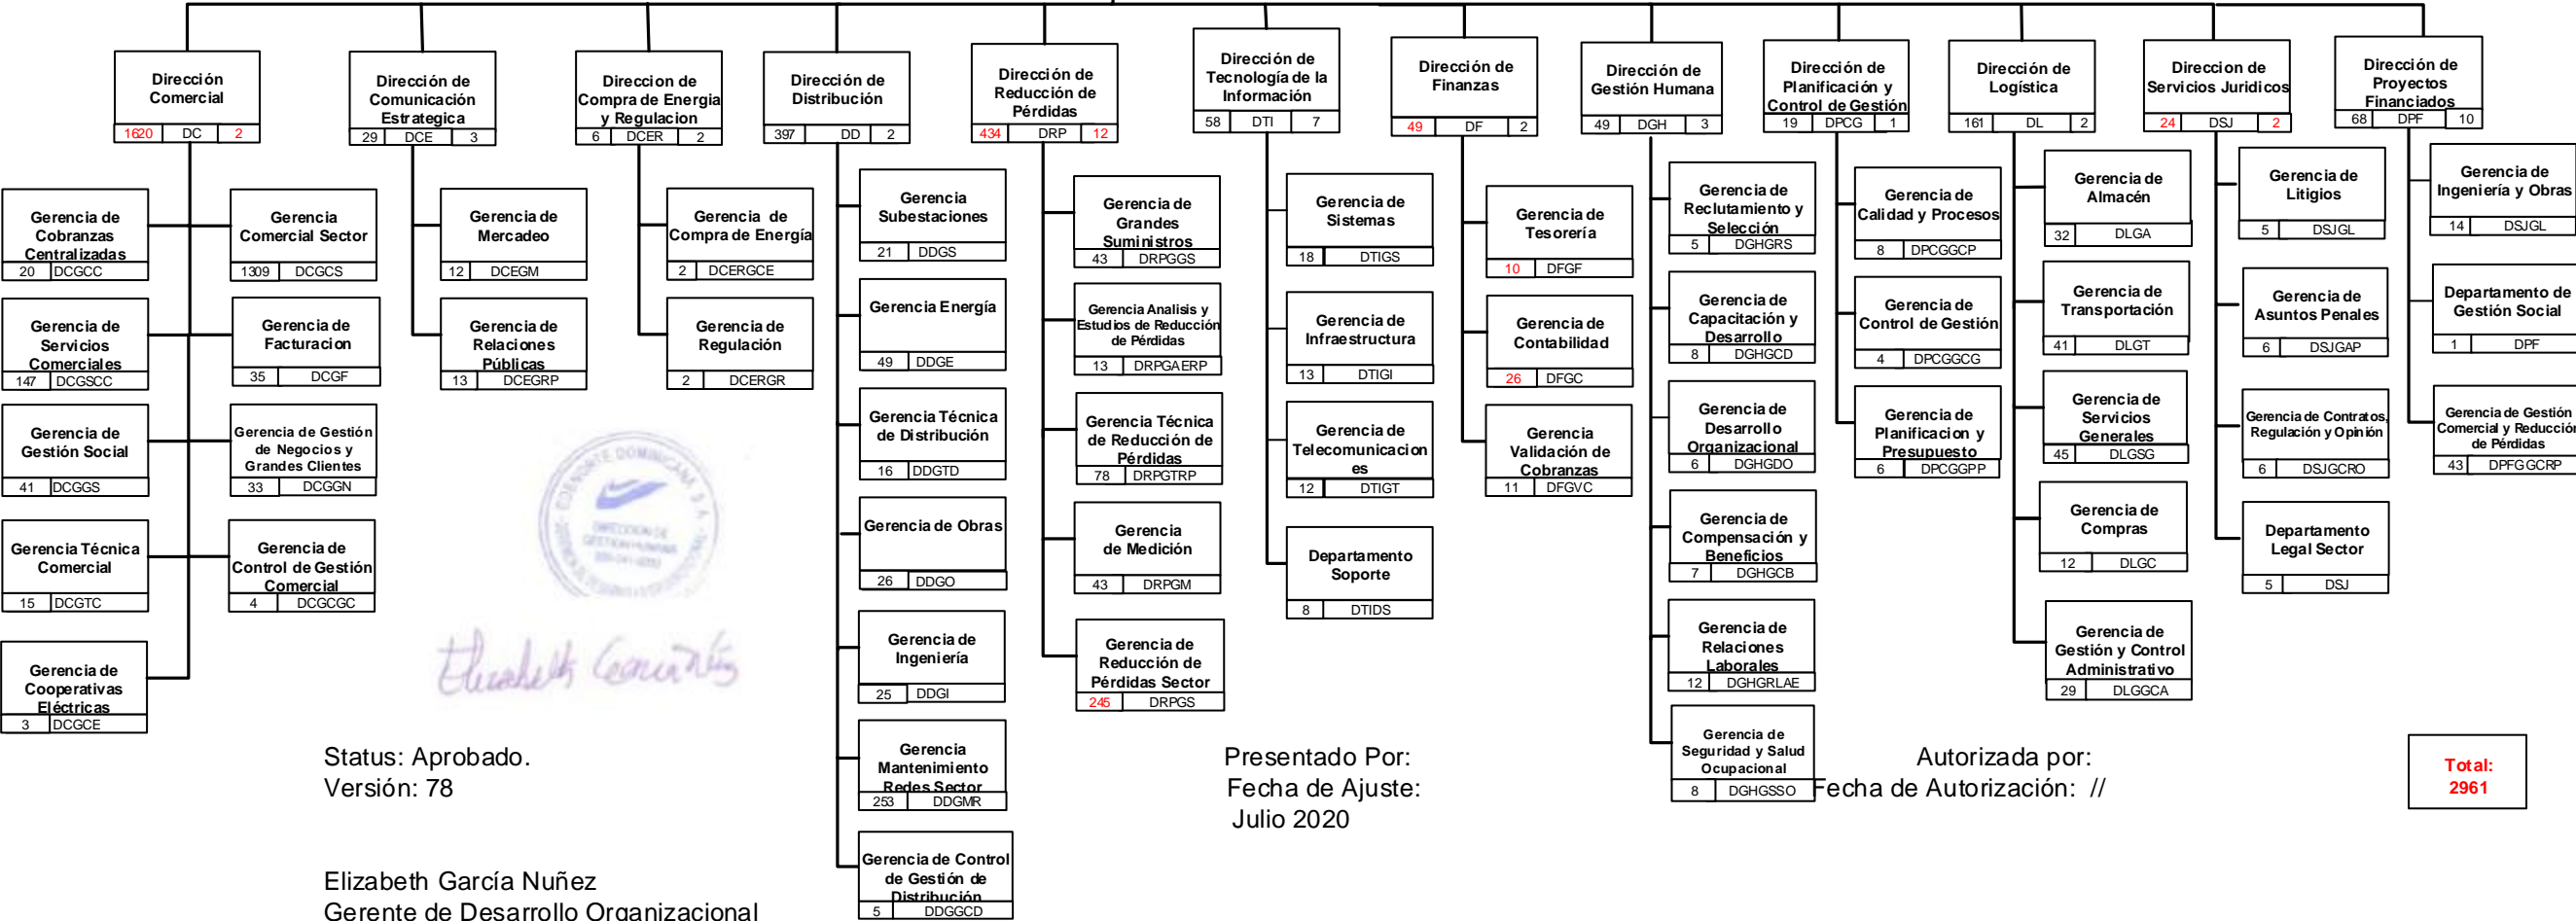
Dirección Comercial
1620 DC 2

Gerencia de Cobranzas Centralizadas
20 DCGCC

Gerencia Comercial Sector
1309 DCGCS

Gerencia de Servicios Comerciales
147 DCGSCC

Gerencia de Facturacion
35 DCGF

Gerencia de Gestión Social
41 DCGGS

Gerencia de Gestión de Negocios y Grandes Clientes
33 DCGGN

Gerencia Técnica Comercial
15 DCGTC

Gerencia de Control de Gestión Comercial
4 DCGCGC

Gerencia de Cooperativas Eléctricas
3 DCGCE

Dirección de Comunicación Estrategica
29 DCE 3

Gerencia de Mercadeo
12 DCEGM

Gerencia de Relaciones Públicas
13 DCEGRP

Direccion de Compra de Energia y Regulacion
6 DCER 2

Gerencia de Compra de Energía
2 DCERGCE

Gerencia de Regulación
2 DCERGR

Dirección de Distribución
397 DD 2

Gerencia Subestaciones
21 DDGS

Gerencia Energía
49 DDGE

Gerencia Técnica de Distribución
16 DDGTD

Gerencia de Obras
26 DDGO

Gerencia de Ingeniería
25 DDGI

Gerencia Mantenimiento Redes Sector
253 DDGMR

Gerencia de Control de Gestión de Distribución
5 DDGGCD

Dirección de Reducción de Pérdidas
434 DRP 12

Gerencia de Grandes Suministros
43 DRPGGS

Gerencia Analisis y Estudios de Reducción de Pérdidas
13 DRPGAERP

Gerencia Técnica de Reducción de Pérdidas
78 DRPGTRP

Gerencia de Medición
43 DRPGM

Gerencia de Reducción de Pérdidas Sector
245 DRPGS

Dirección de Tecnología de la Información
58 DTI 7

Gerencia de Sistemas
18 DTIGS

Gerencia de Infraestructura
13 DTIGI

Gerencia de Telecomunicaciones
12 DTIGT

Departamento Soporte
8 DTIDS

Dirección de Finanzas
49 DF 2

Gerencia de Tesorería
10 DFGF

Gerencia de Contabilidad
26 DFGC

Gerencia Validación de Cobranzas
11 DFGVC

Dirección de Gestión Humana
49 DGH 3

Gerencia de Reclutamiento y Selección
5 DGHGRS

Gerencia de Capacitación y Desarrollo
8 DGHGCD

Gerencia de Desarrollo Organizacional
6 DGHGDO

Gerencia de Compensación y Beneficios
7 DGHGCB

Gerencia de Relaciones Laborales
12 DGHGRLAE

Gerencia de Seguridad y Salud Ocupacional
8 DGHGSSO

Dirección de Planificación y Control de Gestión
19 DPCG 1

Gerencia de Calidad y Procesos
8 DPCGGCP

Gerencia de Control de Gestión
4 DPCGGCG

Gerencia de Planificacion y Presupuesto
6 DPCGGPP

Dirección de Logística
161 DL 2

Gerencia de Almacén
32 DLGA

Gerencia de Transportación
41 DLGT

Gerencia de Servicios Generales
45 DLGSG

Gerencia de Compras
12 DLGC

Gerencia de Gestión y Control Administrativo
29 DLGGCA

Direccion de Servicios Jurídicos
24 DSJ 2

Gerencia de Litigios
5 DSJGL

Gerencia de Asuntos Penales
6 DSJGAP

Gerencia de Contratos, Regulación y Opinión
6 DSJGCRO

Departamento Legal Sector
5 DSJ

Dirección de Proyectos Financiados
68 DPF 10

Gerencia de Ingeniería y Obras
14 DSJGL

Departamento de Gestión Social
1 DPF

Gerencia de Gestión Comercial y Reducción de Pérdidas
43 DPFGGCRP

Status: Aprobado.
Versión: 78

Presentado Por:
Fecha de Ajuste:
Julio 2020

Autorizada por:
Fecha de Autorización: //

Total:
2961

Elizabeth García Nuñez
Gerente de Desarrollo Organizacional